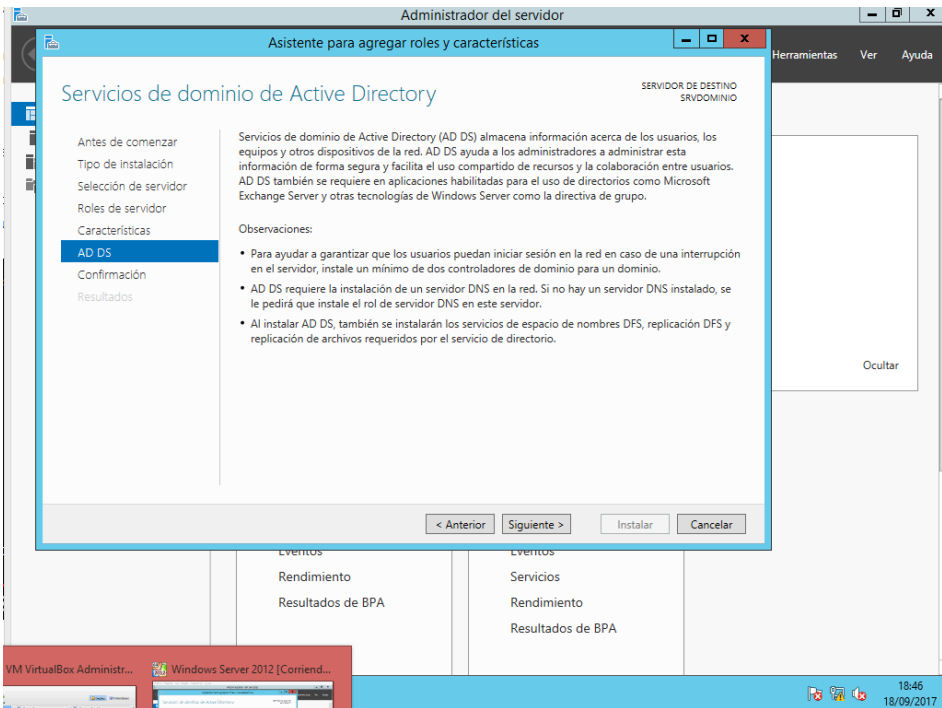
Administrador del servidor

Herramientas Ver Ayuda

Asistente para agregar roles y características

Servicios de dominio de Active Directory

SERVIDOR DE DESTINO
SRVDOMINIO

Antes de comenzar
Tipo de instalación
Selección de servidor
Roles de servidor
Características
AD DS
Confirmación
Resultados

Servicios de dominio de Active Directory (AD DS) almacena información acerca de los usuarios, los equipos y otros dispositivos de la red. AD DS ayuda a los administradores a administrar esta información de forma segura y facilita el uso compartido de recursos y la colaboración entre usuarios. AD DS también se requiere en aplicaciones habilitadas para el uso de directorios como Microsoft Exchange Server y otras tecnologías de Windows Server como la directiva de grupo.

Observaciones:

• Para ayudar a garantizar que los usuarios puedan iniciar sesión en la red en caso de una interrupción en el servidor, instale un mínimo de dos controladores de dominio para un dominio.
• AD DS requiere la instalación de un servidor DNS en la red. Si no hay un servidor DNS instalado, se le pedirá que instale el rol de servidor DNS en este servidor.
• Al instalar AD DS, también se instalarán los servicios de espacio de nombres DFS, replicación DFS y replicación de archivos requeridos por el servicio de directorio.

< Anterior Siguiente > Instalar Cancelar

Ocultar

Eventos
Rendimiento
Resultados de BPA

Eventos
Servicios
Rendimiento
Resultados de BPA

VM VirtualBox Administr...
Windows Server 2012 [Corriend...

18:46
18/09/2017